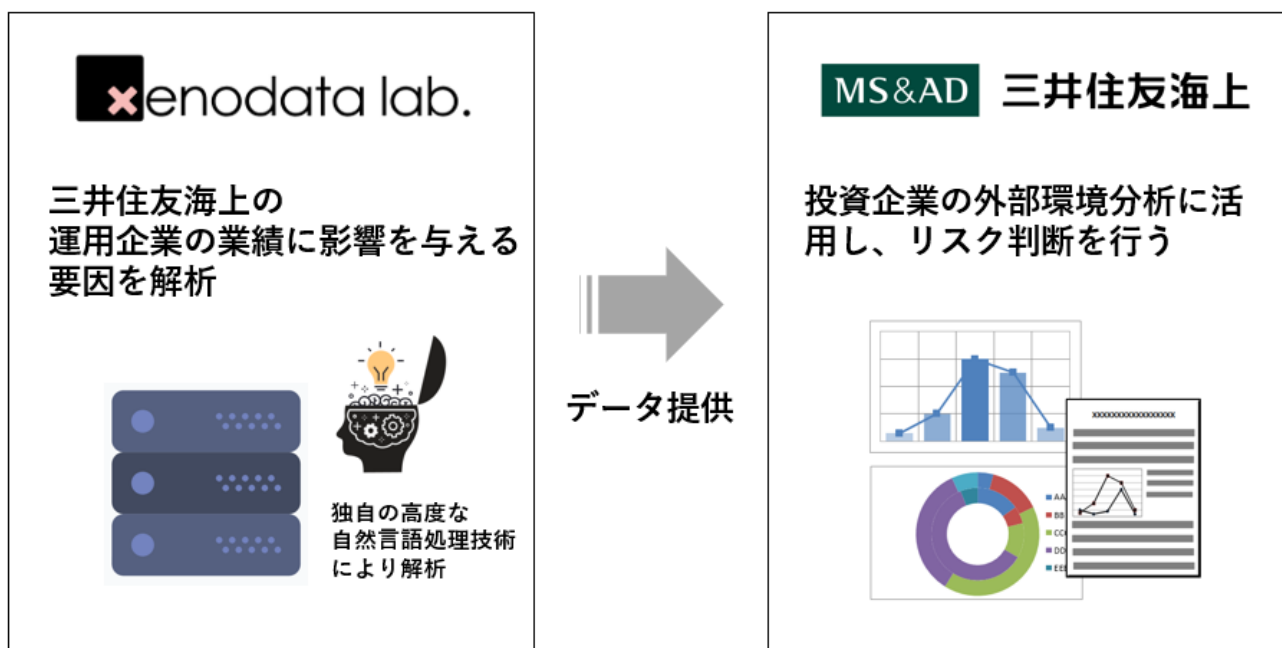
xenodata lab.

三井住友海上の運用企業の業績に影響を与える要因を解析

独自の高度な自然言語処理技術により解析

データ提供

MS&AD 三井住友海上

投資企業の外部環境分析に活用し、リスク判断を行う

xxxxxxxxxxxxxxxxxx

AA
BB
CC
DD
EE